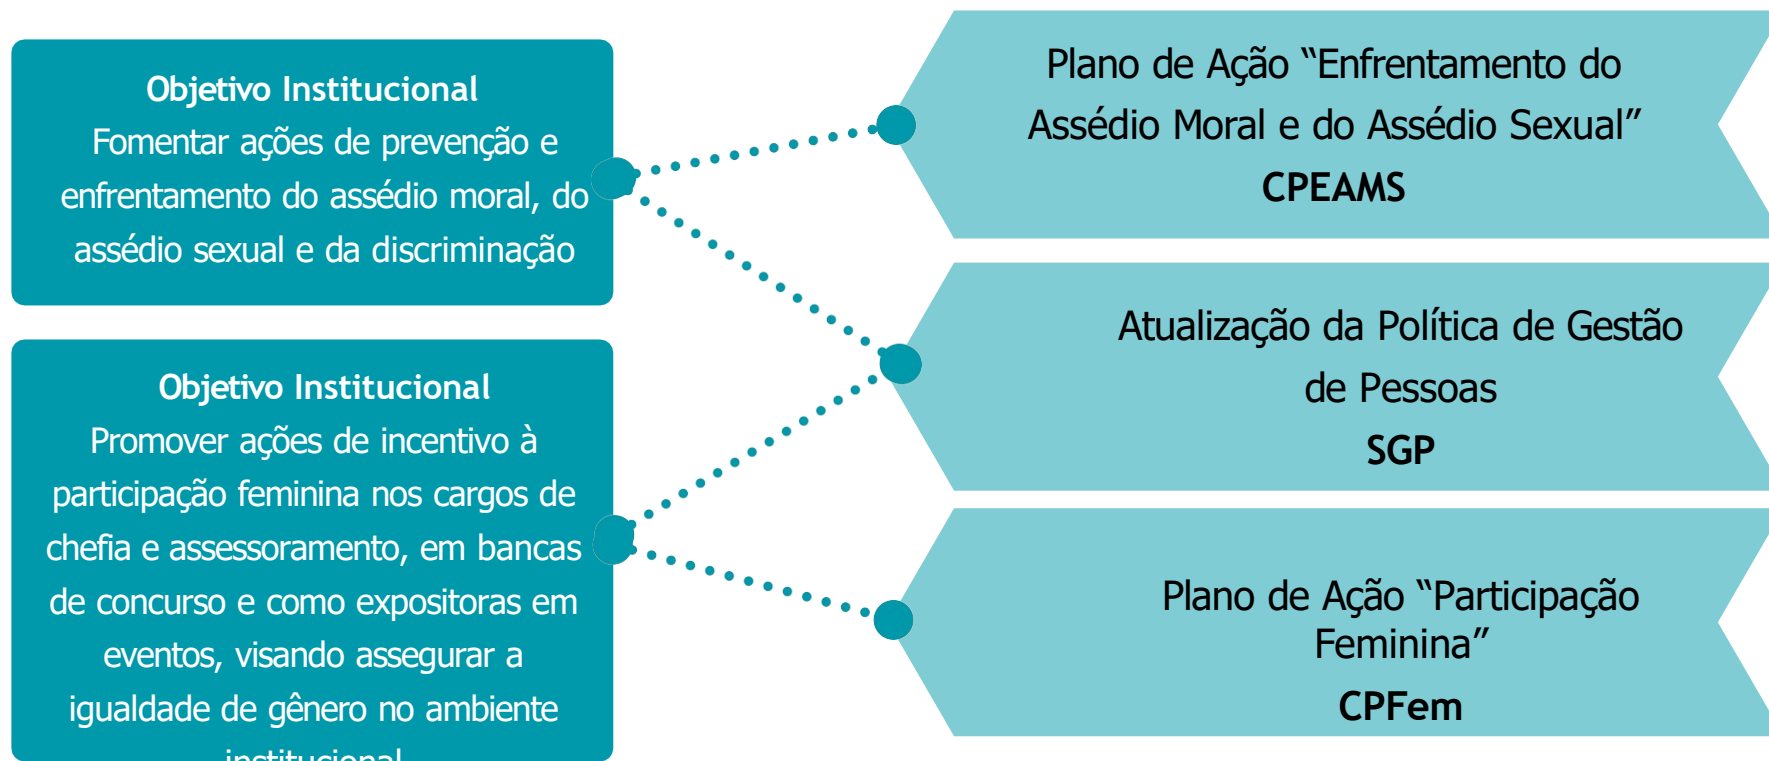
**Objetivo Institucional**
Fomentar ações de prevenção e enfrentamento do assédio moral, do assédio sexual e da discriminação

**Objetivo Institucional**
Promover ações de incentivo à participação feminina nos cargos de chefia e assessoramento, em bancas de concurso e como expositoras em eventos, visando assegurar a igualdade de gênero no ambiente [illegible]

Plano de Ação "Enfrentamento do Assédio Moral e do Assédio Sexual"
**CPEAMS**

Atualização da Política de Gestão de Pessoas
**SGP**

Plano de Ação "Participação Feminina"
**CPFem**